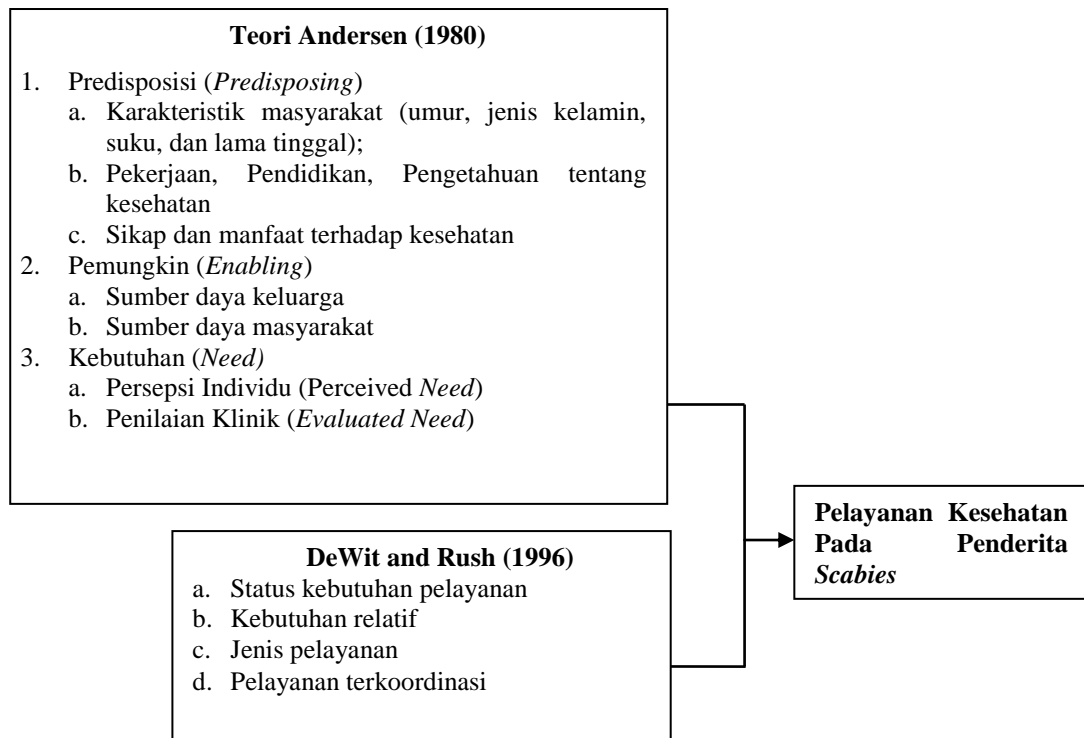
**Teori Andersen (1980)**

1. Predisposisi (*Predisposing*)
   a. Karakteristik masyarakat (umur, jenis kelamin, suku, dan lama tinggal);
   b. Pekerjaan, Pendidikan, Pengetahuan tentang kesehatan
   c. Sikap dan manfaat terhadap kesehatan
2. Pemungkin (*Enabling*)
   a. Sumber daya keluarga
   b. Sumber daya masyarakat
3. Kebutuhan (*Need)*
   a. Persepsi Individu (Perceived *Need*)
   b. Penilaian Klinik (*Evaluated Need*)

**DeWit and Rush (1996)**
a. Status kebutuhan pelayanan
b. Kebutuhan relatif
c. Jenis pelayanan
d. Pelayanan terkoordinasi

**Pelayanan Kesehatan Pada Penderita *Scabies***